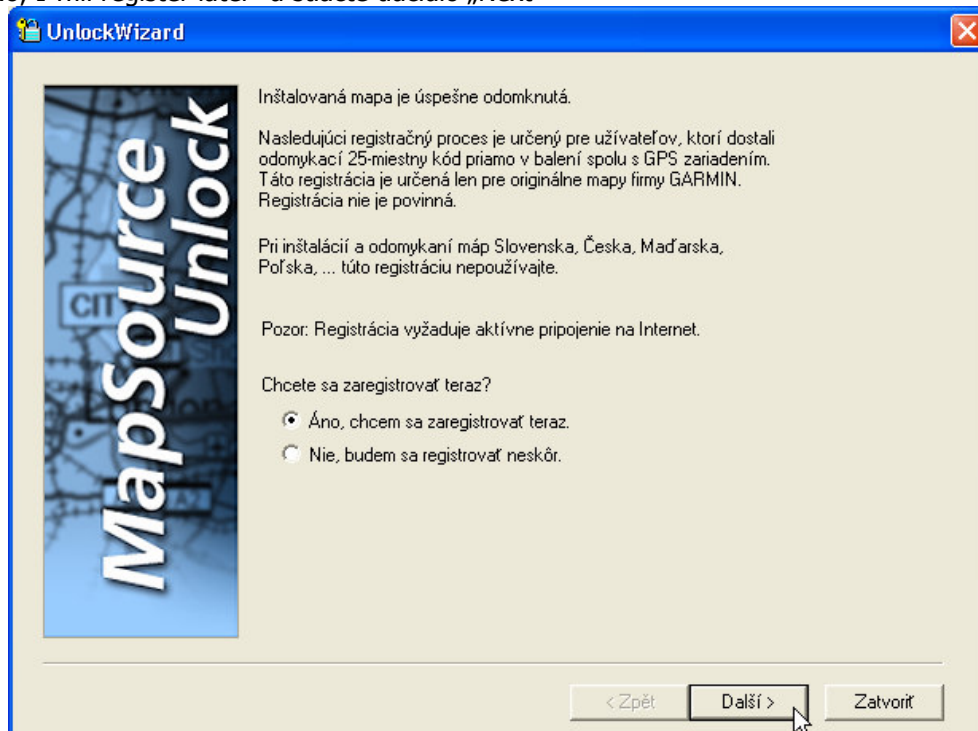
UnlockWizard

MapSource Unlock

CIT

Inštalovaná mapa je úspešne odomknutá.

Nasledujúci registračný proces je určený pre užívateľov, ktorí dostali odomykací 25-miestny kód priamo v balení spolu s GPS zariadením. Táto registrácia je určená len pre originálne mapy firmy GARMIN. Registrácia nie je povinná.

Pri inštalácií a odomykaní máp Slovenska, Česka, Maďarska, Poľska, ... túto registráciu nepoužívajte.

Pozor: Registrácia vyžaduje aktívne pripojenie na Internet.

Chcete sa zaregistrovať teraz?

Áno, chcem sa zaregistrovať teraz.

Nie, budem sa registrovať neskôr.

< Zpět

Další >

Zatvoriť